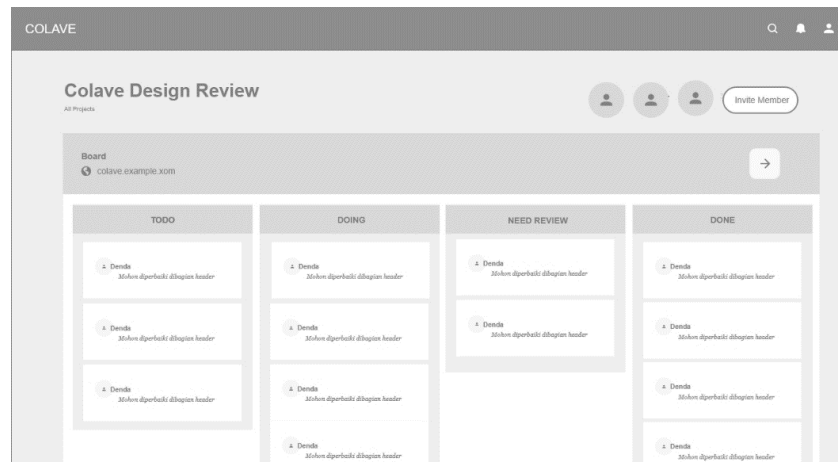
COLAVE

Colave Design Review
All Projects

Invite Member

Board
colave.example.xom

TODO

Denda
Mohon diperbaiki dibagian header

Denda
Mohon diperbaiki dibagian header

Denda
Mohon diperbaiki dibagian header

DOING

Denda
Mohon diperbaiki dibagian header

Denda
Mohon diperbaiki dibagian header

Denda
Mohon diperbaiki dibagian header

Denda
Mohon diperbaiki dibagian header

NEED REVIEW

Denda
Mohon diperbaiki dibagian header

Denda
Mohon diperbaiki dibagian header

DONE

Denda
Mohon diperbaiki dibagian header

Denda
Mohon diperbaiki dibagian header

Denda
Mohon diperbaiki dibagian header

Denda
Mohon diperbaiki dibagian header